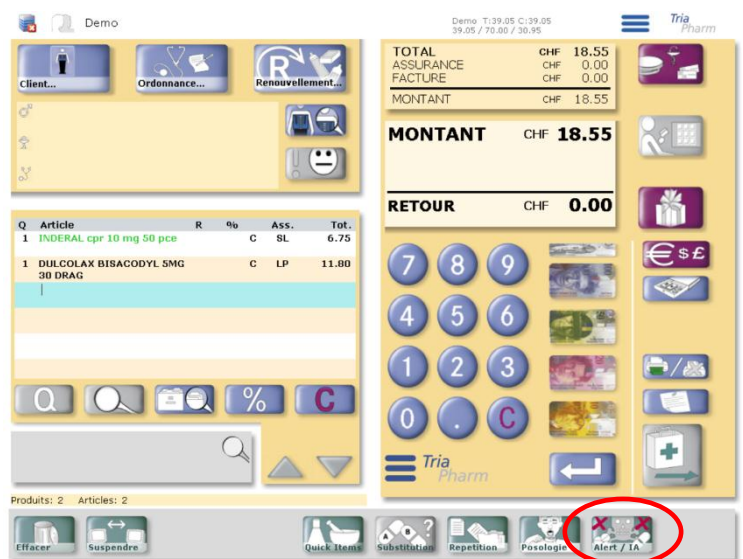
Demo

Demo T:39.05 C:39.05
39.05 / 70.00 / 30.95

Tria Pharm

Client...
Ordonnance...
Renouvellement...

| TOTAL | CHF | 18.55 |
|---|---|---|
| ASSURANCE | CHF | 0.00 |
| FACTURE | CHF | 0.00 |
| MONTANT | CHF | 18.55 |

MONTANT CHF 18.55

RETOUR CHF 0.00

| Q | Article | R | % | Ass. | Tot. |
|---|---|---|---|---|---|
| 1 | INDERAL cpr 10 mg 50 pce | | C | SL | 6.75 |
| 1 | DULCOLAX BISACODYL 5MG 30 DRAG | | C | LP | 11.80 |

7 8 9
4 5 6
1 2 3
0 . C

%
C

€$£

Tria Pharm

Produits: 2 Articles: 2

Effacer
Suspendre
Quick Items
Substitution
Repetition
Posologie
Alert / IA